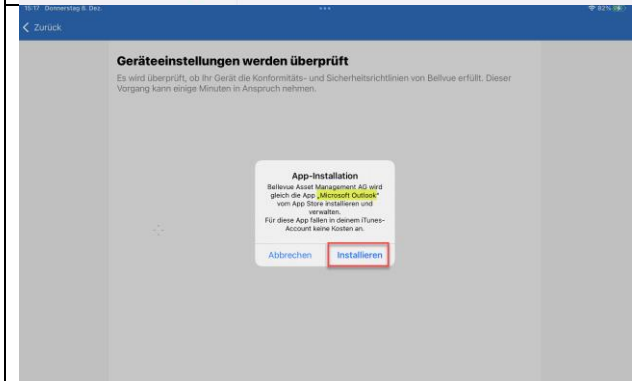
15:17 Donnerstag 8. Dez.

82 %

Zurück

Geräteeinstellungen werden überprüft

Es wird überprüft, ob Ihr Gerät die Konformitäts- und Sicherheitsrichtlinien von Bellvue erfüllt. Dieser Vorgang kann einige Minuten in Anspruch nehmen.

App-Installation

Bellevue Asset Management AG wird gleich die App „Microsoft Outlook" vom App Store installieren und verwalten.
Für diese App fallen in deinem iTunes-Account keine Kosten an.

Abbrechen

Installieren